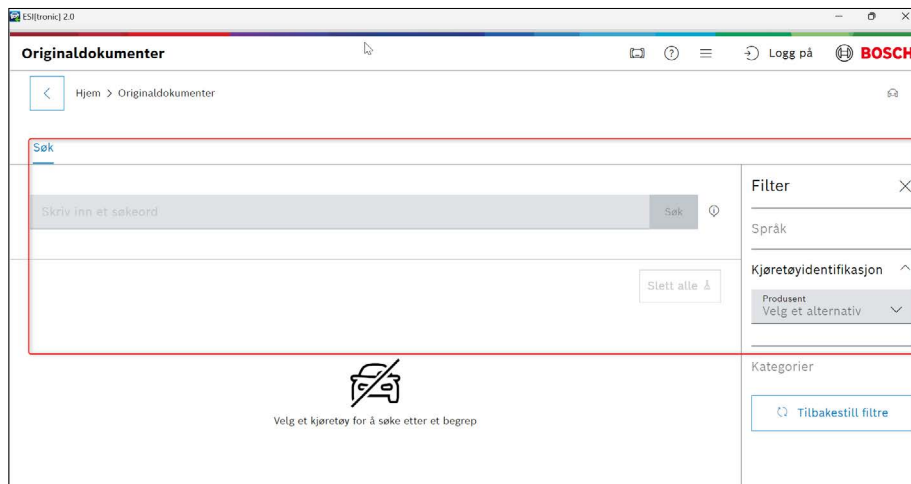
ESI[tronic] 2.0

Originaldokumenter

Logg på BOSCH

Hjem > Originaldokumenter

Søk

Skriv inn et søkeord

Søk

Slett alle

Filter

Språk

Kjøretøyidentifikasjon

Produsent
Velg et alternativ

Kategorier

Tilbakestill filtre

Velg et kjøretøy for å søke etter et begrep